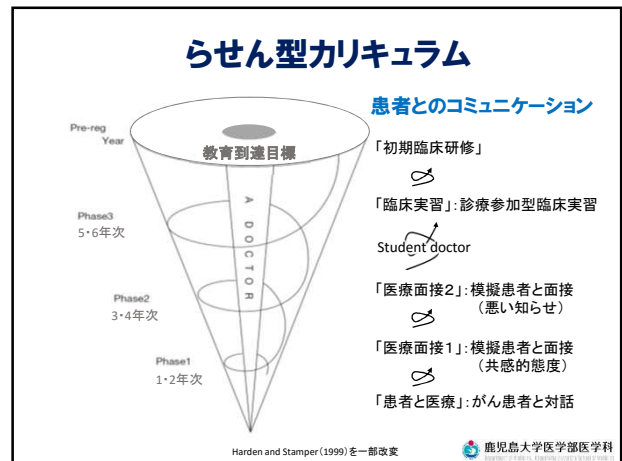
らせん型カリキュラム

Pre-reg Year

教育到達目標

A DOCTOR

Phase3
5･6年次

Phase2
3･4年次

Phase1
1･2年次

患者とのコミュニケーション

「初期臨床研修」

「臨床実習」：診療参加型臨床実習

Student doctor

「医療面接2」：模擬患者と面接（悪い知らせ）

「医療面接1」：模擬患者と面接（共感的態度）

「患者と医療」：がん患者と対話

Harden and Stamper（1999）を一部改変

鹿児島大学医学部医学科